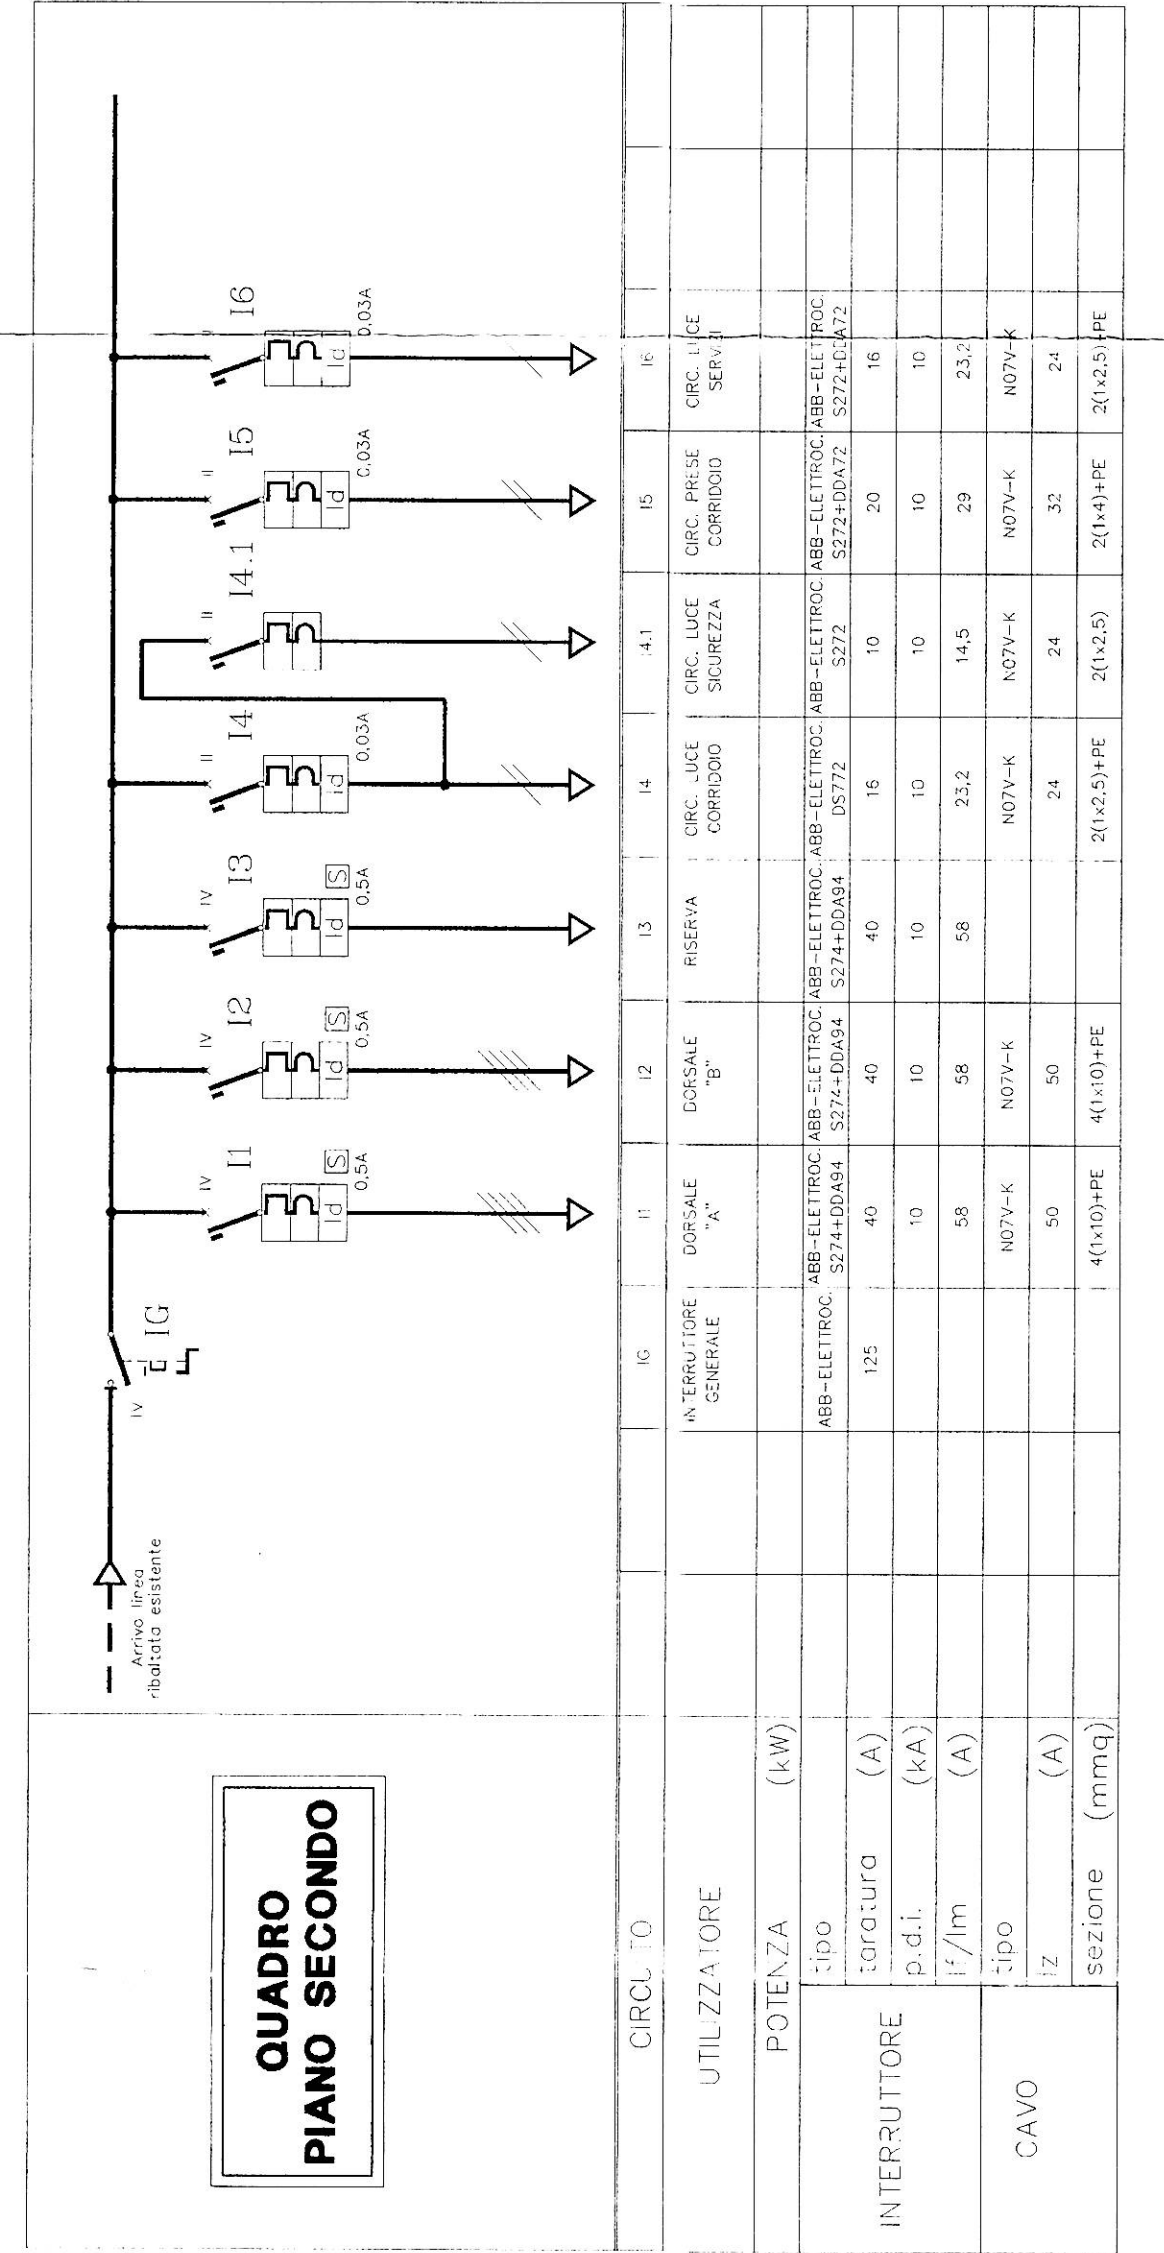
QUADRO
PIANO SECONDO

Arrivo linea ribaltata esistente

IV IG

IV I1 Id S 0,5A
IV I2 Id S 0,5A
IV I3 Id S 0,5A
II I4 Id 0,03A
II I4.1
II I5 Id 0,03A
II I6 Id 0,03A

| CIRCUITO | | | IG | I1 | I2 | I3 | I4 | I4.1 | I5 | I6 |
|---|---|---|---|---|---|---|---|---|---|---|
| UTILIZZATORE | | | INTERRUTTORE GENERALE | DORSALE "A" | DORSALE "B" | RISERVA | CIRC. LUCE CORRIDOIO | CIRC. LUCE SICUREZZA | CIRC. PRESE CORRIDOIO | CIRC. LUCE SERVIZI |
| POTENZA | (kW) | | | | | | | | | |
| INTERRUTTORE | tipo | | ABB-ELETTROC. | ABB-ELETTROC. S274+DDA94 | ABB-ELETTROC. S274+DDA94 | ABB-ELETTROC. S274+DDA94 | ABB-ELETTROC. DS772 | ABB-ELETTROC. S272 | ABB-ELETTROC. S272+DDA72 | ABB-ELETTROC. S272+DDA72 |
| INTERRUTTORE | taratura | (A) | 125 | 40 | 40 | 40 | 16 | 10 | 20 | 16 |
| INTERRUTTORE | p.d.i. | (kA) | | 10 | 10 | 10 | 10 | 10 | 10 | 10 |
| INTERRUTTORE | If/Im | (A) | | 58 | 58 | 58 | 23,2 | 14,5 | 29 | 23,2 |
| CAVO | tipo | | | N07V-K | N07V-K | | N07V-K | N07V-K | N07V-K | N07V-K |
| CAVO | Iz | (A) | | 50 | 50 | | 24 | 24 | 32 | 24 |
| CAVO | sezione | (mmq) | | 4(1x10)+PE | 4(1x10)+PE | | 2(1x2,5)+PE | 2(1x2,5) | 2(1x4)+PE | 2(1x2,5)+PE |